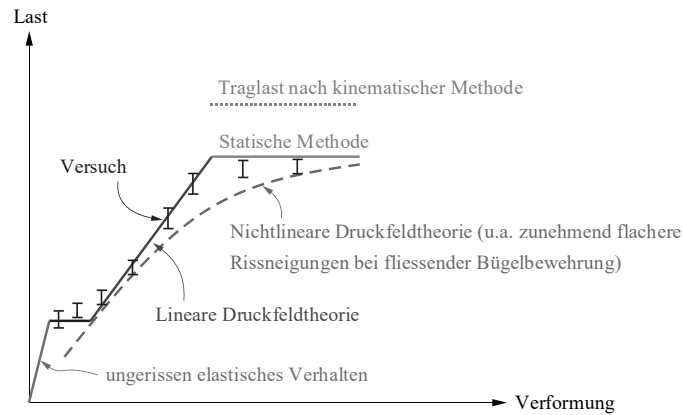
Last

Traglast nach kinematischer Methode

Statische Methode

Versuch

Nichtlineare Druckfeldtheorie (u.a. zunehmend flachere Rissneigungen bei fliessender Bügelbewehrung)

Lineare Druckfeldtheorie

ungerissen elastisches Verhalten

Verformung